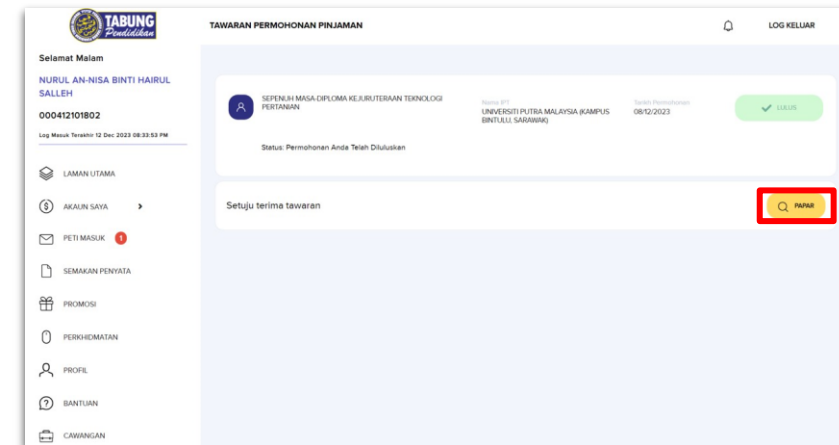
TABUNG Pendidikan

TAWARAN PERMOHONAN PINJAMAN

LOG KELUAR

Selamat Malam

NURUL AN-NISA BINTI HAIRUL SALLEH

000412101802

Log Masuk Terakhir 12 Dec 2023 08:33:53 PM

LAMAN UTAMA

AKAUN SAYA

PETI MASUK 1

SEMAKAN PENYATA

PROMOSI

PERKHIDMATAN

PROFIL

BANTUAN

CAWANGAN

SEPENUH MASA-DIPLOMA KEJURUTERAAN TEKNOLOGI PERTANIAN

Nama IPT
UNIVERSITI PUTRA MALAYSIA (KAMPUS BINTULU, SARAWAK)

Tarikh Permohonan
08/12/2023

LULUS

Status: Permohonan Anda Telah Diluluskan

Setuju terima tawaran

PAPAR